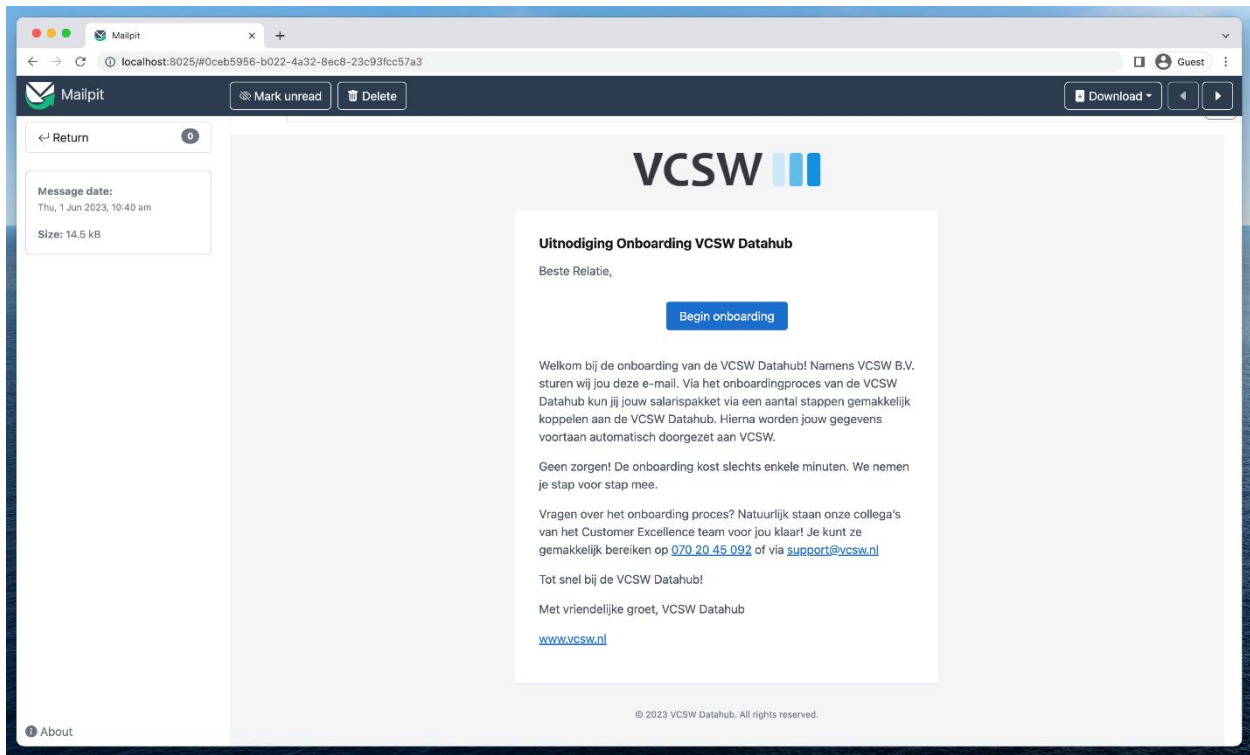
Mailpit ×  +

localhost:8025/#0ceb5956-b022-4a32-8ec8-23c93fcc57a3

Guest

Mailpit

Mark unread  Delete

Download

← Return  0

Message date:
Thu, 1 Jun 2023, 10:40 am

Size: 14.5 kB

VCSW

Uitnodiging Onboarding VCSW Datahub

Beste Relatie,

Begin onboarding

Welkom bij de onboarding van de VCSW Datahub! Namens VCSW B.V. sturen wij jou deze e-mail. Via het onboardingproces van de VCSW Datahub kun jij jouw salarispakket via een aantal stappen gemakkelijk koppelen aan de VCSW Datahub. Hierna worden jouw gegevens voortaan automatisch doorgezet aan VCSW.

Geen zorgen! De onboarding kost slechts enkele minuten. We nemen je stap voor stap mee.

Vragen over het onboarding proces? Natuurlijk staan onze collega's van het Customer Excellence team voor jou klaar! Je kunt ze gemakkelijk bereiken op 070 20 45 092 of via support@vcsw.nl

Tot snel bij de VCSW Datahub!

Met vriendelijke groet, VCSW Datahub

www.vcsw.nl

© 2023 VCSW Datahub. All rights reserved.

About